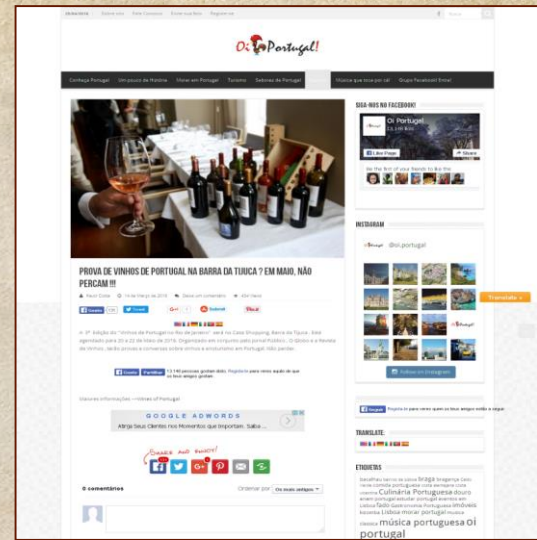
Oi Portugal!

Conheça Portugal | Um pouco de História | Viver em Portugal | Turismo | Sabores de Portugal | Música que toca por cá | Grupo Facebook! Entra!

PROVA DE VINHOS DE PORTUGAL NA BARRA DA TIJUCA ? EM MAIO, NÃO PERCAM !!!

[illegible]

GOOGLE ADWORDS
Atinja Seus Clientes nos Momentos que Importam. Saiba ...

0 comentários

SIGA-NOS NO FACEBOOK!

Oi Portugal
Like Page
Share

INSTAGRAM

@oi.portugal

Follow on Instagram

Translate »

TRANSLATE:

ETIQUETAS

Culinária Portuguesa
música portuguesa
Oi portugal
Lisboa